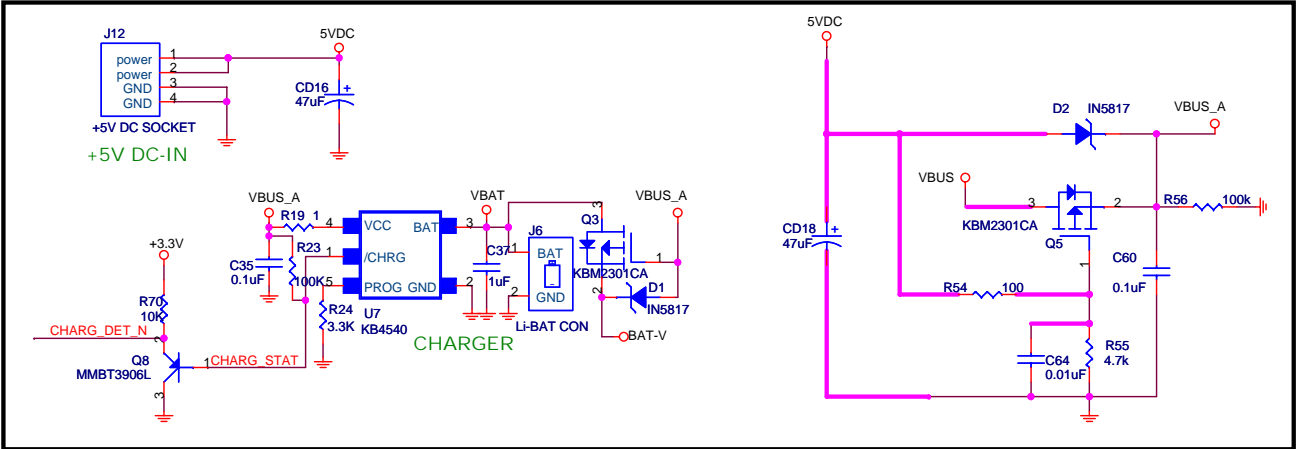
J12
power
power
GND
GND
1
2
3
4
+5V DC SOCKET
5VDC
CD16
47uF
+
+5V DC-IN

VBUS_A
R19 1
4
C35
0.1uF
R23
100K
1
5
R24
3.3K
VCC
/CHRG
PROG GND
BAT
U7
KB4540
3
2
VBAT
C37
1uF
1
J6
BAT
GND
2
Li-BAT CON
Q3
KBM2301CA
3
2
VBUS_A
1
D1
IN5817
BAT-V
CHARGER

+3.3V
R70
10K
CHARG_DET_N
Q8
MMBT3906L
1
CHARG_STAT
3

5VDC
D2
IN5817
VBUS_A
VBUS
3
2
KBM2301CA
Q5
1
R56
100k
CD18
47uF
+
C60
0.1uF
R54
100
R55
4.7k
C64
0.01uF